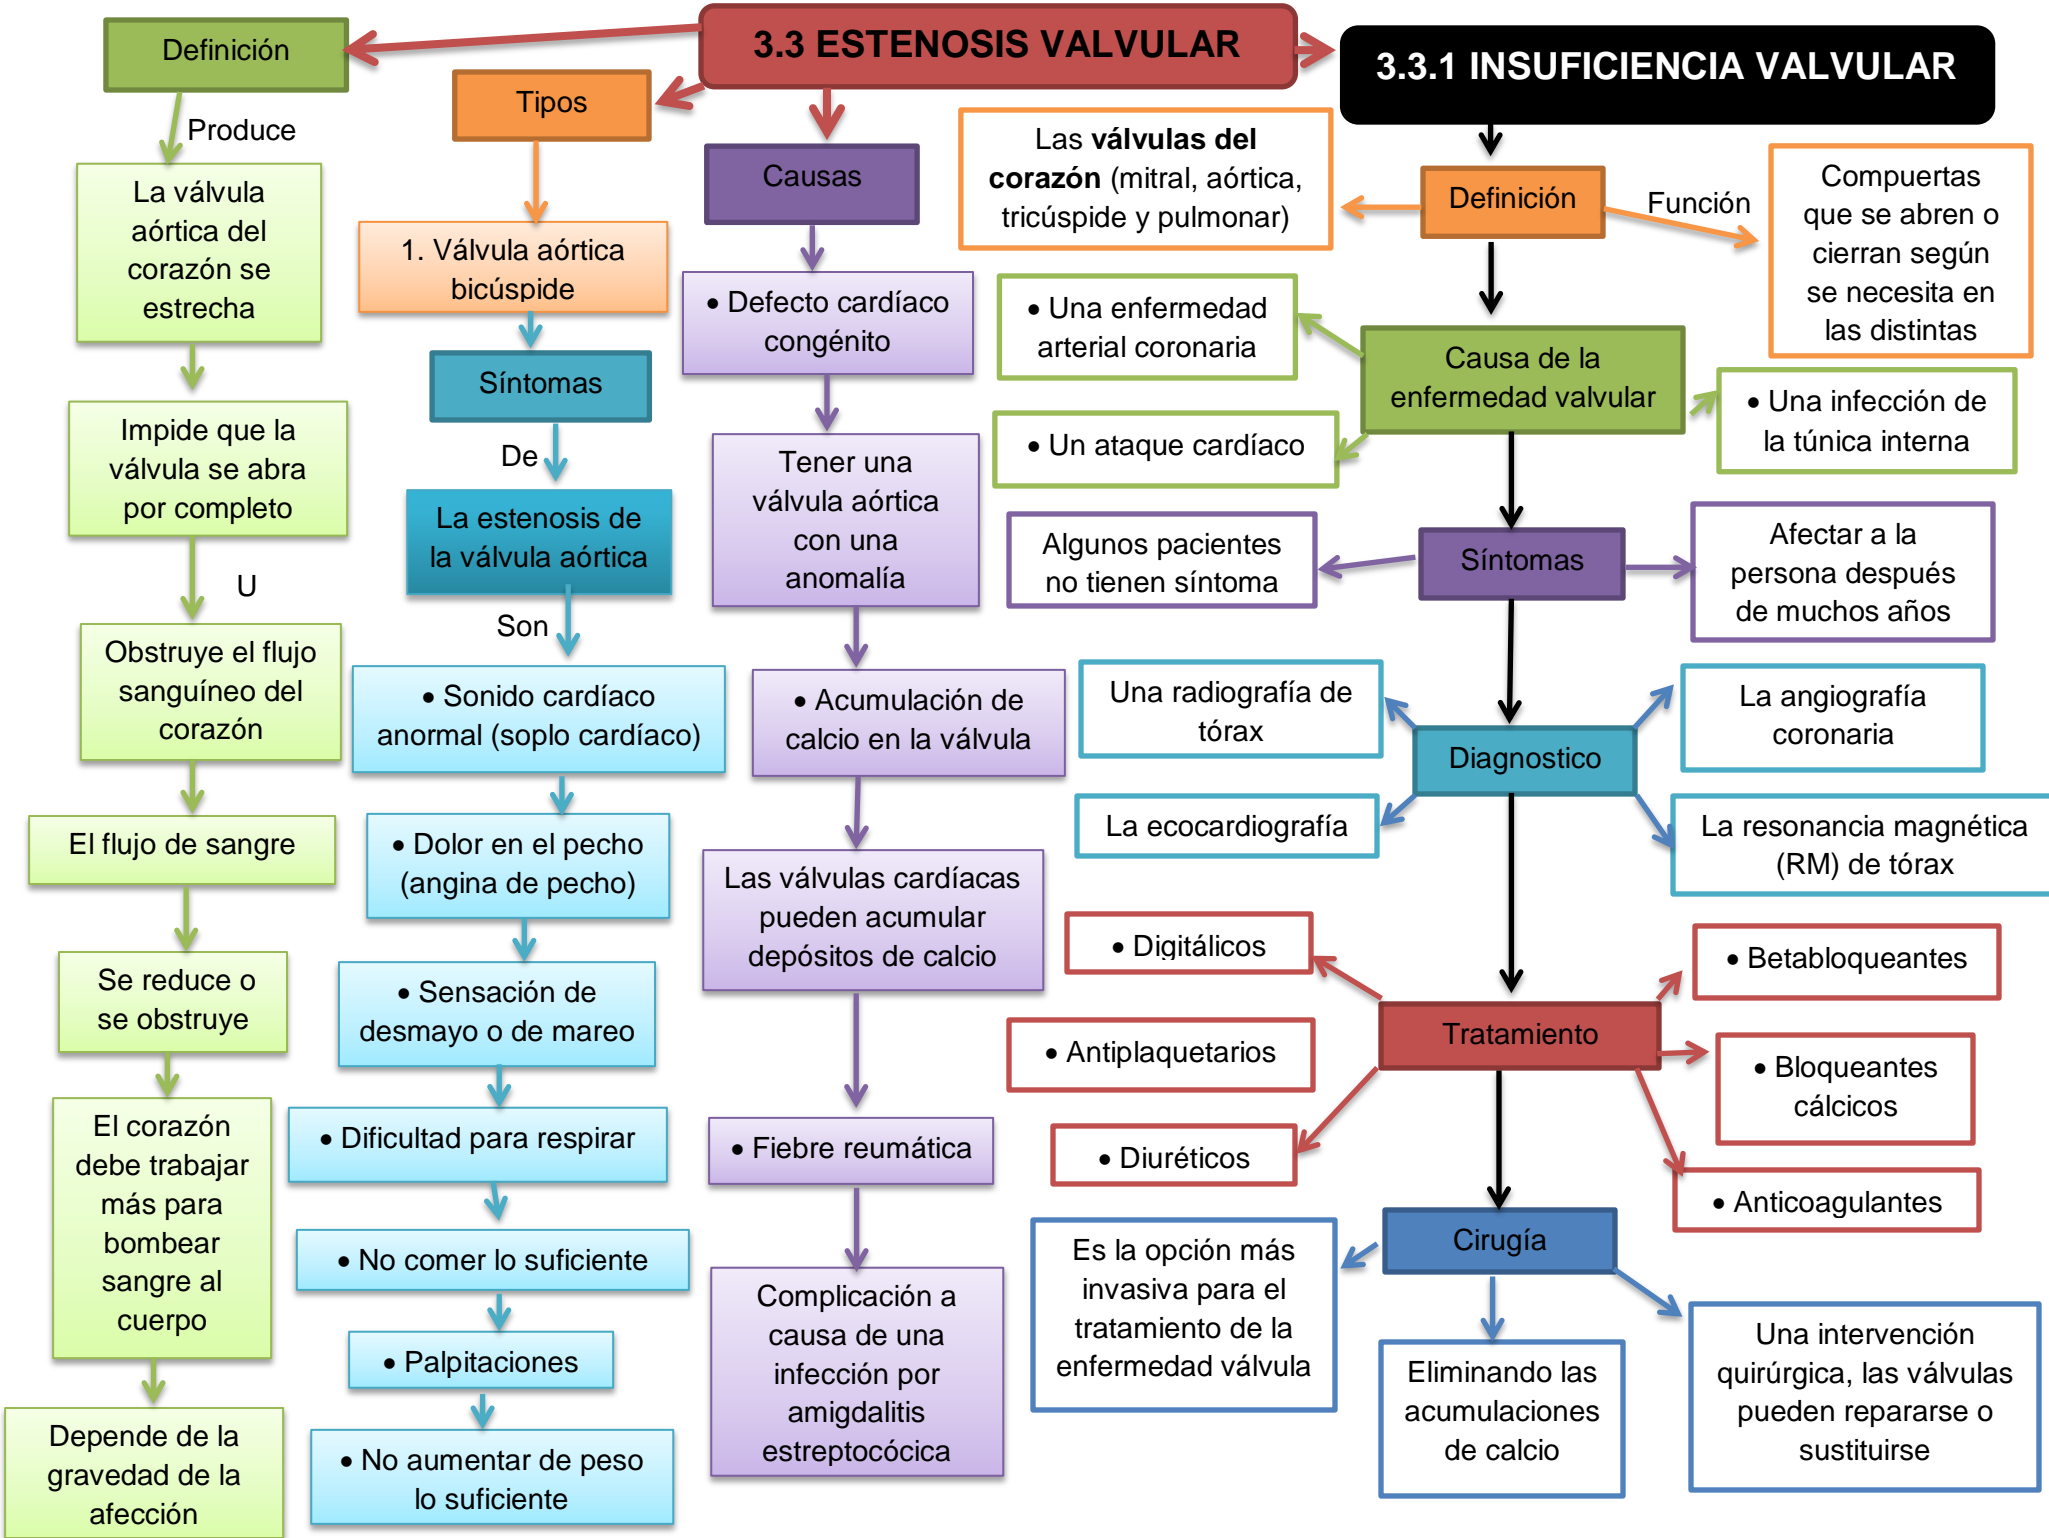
3.3 ESTENOSIS VALVULAR

Definición

Produce

La válvula aórtica del corazón se estrecha

Impide que la válvula se abra por completo

U

Obstruye el flujo sanguíneo del corazón

El flujo de sangre

Se reduce o se obstruye

El corazón debe trabajar más para bombear sangre al cuerpo

Depende de la gravedad de la afección

Tipos

1. Válvula aórtica bicúspide

Síntomas

De

La estenosis de la válvula aórtica

Son

• Sonido cardíaco anormal (soplo cardíaco)

• Dolor en el pecho (angina de pecho)

• Sensación de desmayo o de mareo

• Dificultad para respirar

• No comer lo suficiente

• Palpitaciones

• No aumentar de peso lo suficiente

Causas

• Defecto cardíaco congénito

Tener una válvula aórtica con una anomalía

• Acumulación de calcio en la válvula

Las válvulas cardíacas pueden acumular depósitos de calcio

• Fiebre reumática

Complicación a causa de una infección por amigdalitis estreptocócica

3.3.1 INSUFICIENCIA VALVULAR

Las **válvulas del corazón** (mitral, aórtica, tricúspide y pulmonar)

Definición

Función

Compuertas que se abren o cierran según se necesita en las distintas

Causa de la enfermedad valvular

• Una enfermedad arterial coronaria

• Un ataque cardíaco

• Una infección de la túnica interna

Síntomas

Algunos pacientes no tienen síntoma

Afectar a la persona después de muchos años

Diagnostico

Una radiografía de tórax

La ecocardiografía

La angiografía coronaria

La resonancia magnética (RM) de tórax

Tratamiento

• Digitálicos

• Antiplaquetarios

• Diuréticos

• Betabloqueantes

• Bloqueantes cálcicos

• Anticoagulantes

Cirugía

Es la opción más invasiva para el tratamiento de la enfermedad válvula

Eliminando las acumulaciones de calcio

Una intervención quirúrgica, las válvulas pueden repararse o sustituirse